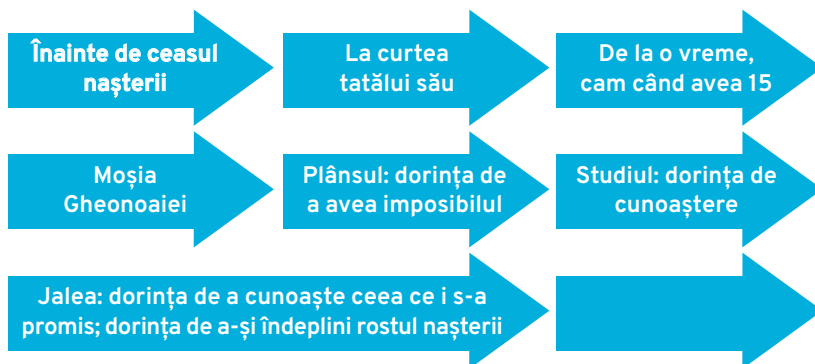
Înainte de ceasul nașterii

La curtea tatălui său

De la o vreme, cam când avea 15

Moșia Gheonoaiei

Plânsul: dorința de a avea imposibilul

Studiul: dorința de cunoaștere

Jalea: dorința de a cunoaște ceea ce i s-a promis; dorința de a-și îndeplini rostul nașterii